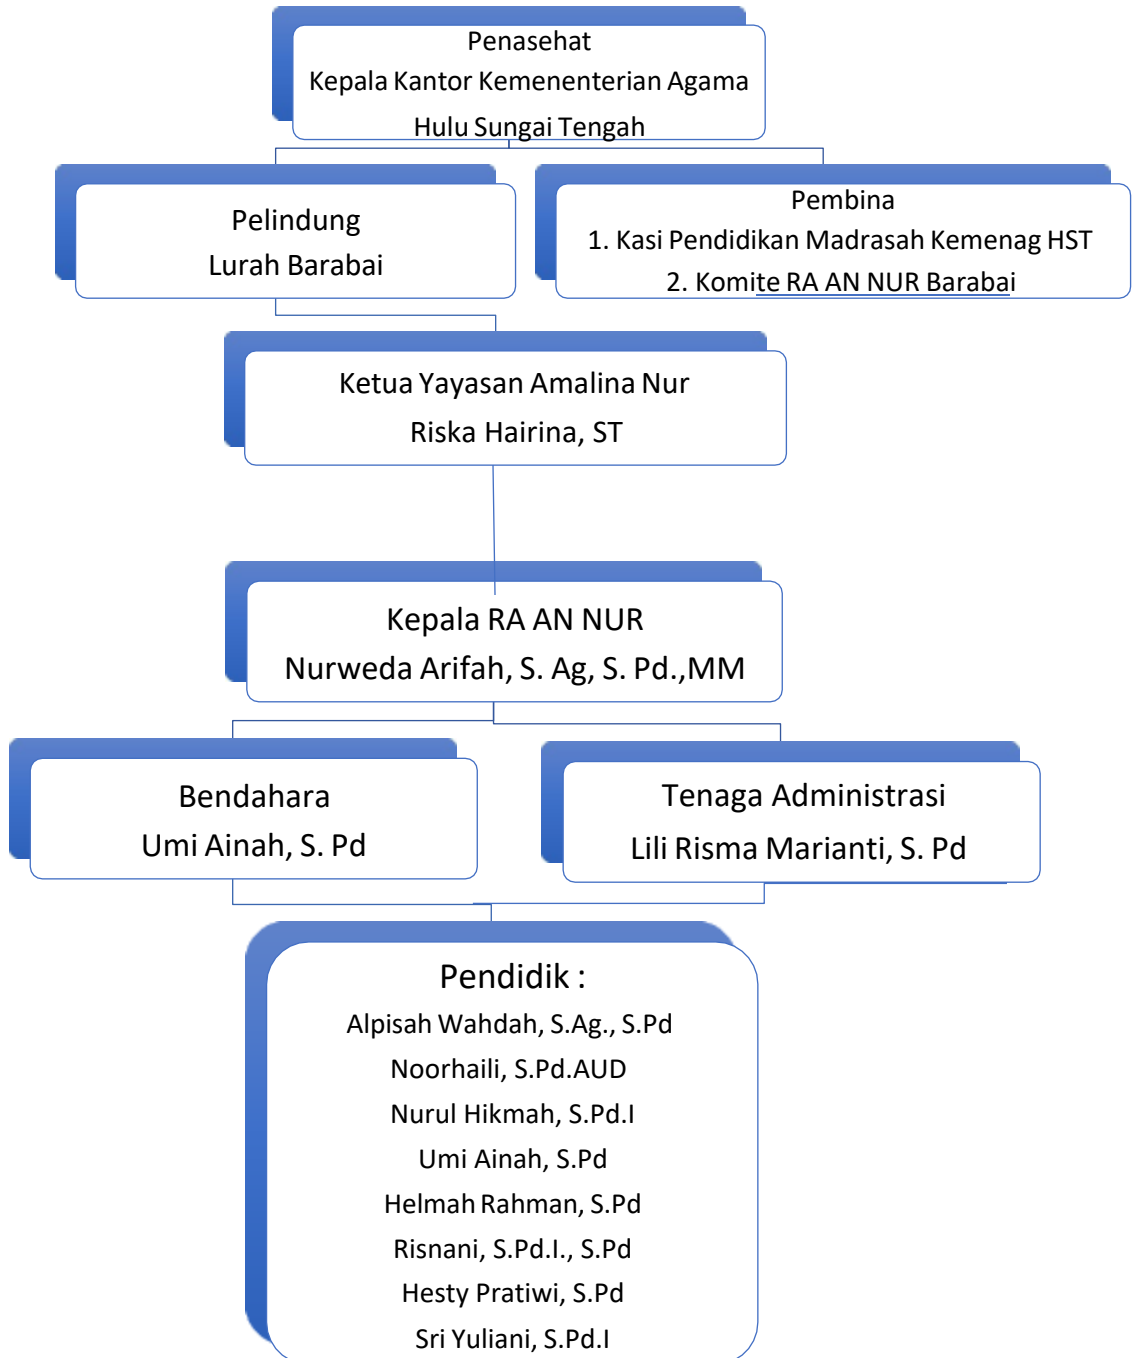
Penasehat
Kepala Kantor Kemenenterian Agama
Hulu Sungai Tengah

Pelindung
Lurah Barabai

Pembina
1. Kasi Pendidikan Madrasah Kemenag HST
2. Komite RA AN NUR Barabai

Ketua Yayasan Amalina Nur
Riska Hairina, ST

Kepala RA AN NUR
Nurweda Arifah, S. Ag, S. Pd.,MM

Bendahara
Umi Ainah, S. Pd

Tenaga Administrasi
Lili Risma Marianti, S. Pd

Pendidik :
Alpisah Wahdah, S.Ag., S.Pd
Noorhaili, S.Pd.AUD
Nurul Hikmah, S.Pd.I
Umi Ainah, S.Pd
Helmah Rahman, S.Pd
Risnani, S.Pd.I., S.Pd
Hesty Pratiwi, S.Pd
Sri Yuliani, S.Pd.I